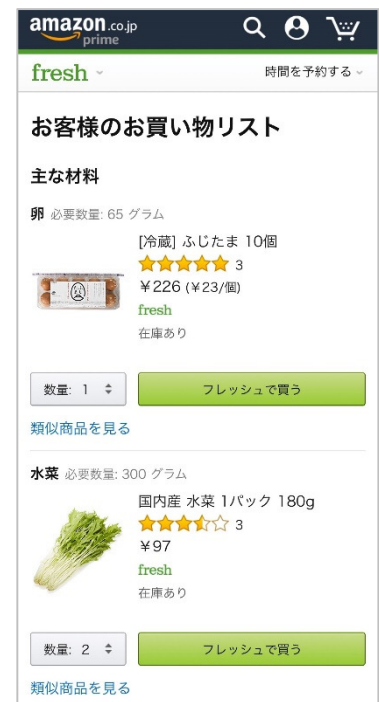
amazon.co.jp prime

fresh

時間を予約する

お客様のお買い物リスト

主な材料

卵 必要数量: 65 グラム

[冷蔵] ふじたま 10個

3

￥226 (￥23/個)

fresh

在庫あり

数量: 1

フレッシュで買う

類似商品を見る

水菜 必要数量: 300 グラム

国内産 水菜 1パック 180g

3

￥97

fresh

在庫あり

数量: 2

フレッシュで買う

類似商品を見る